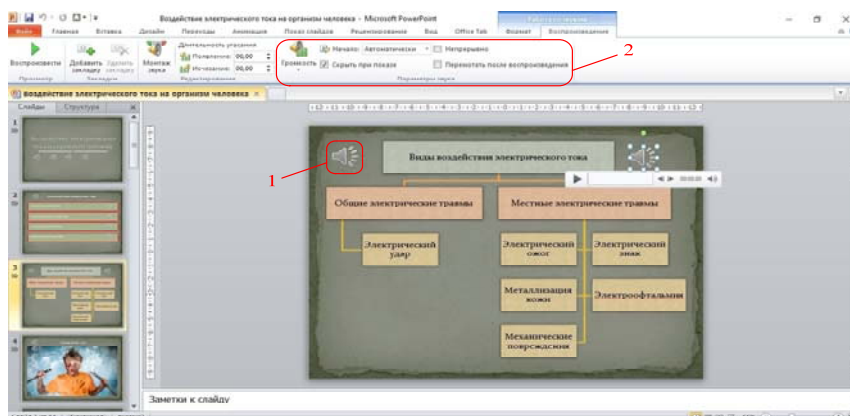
Воздействие электрического тока на организм человека - Microsoft PowerPoint

Файл Главная Вставка Дизайн Переходы Анимация Показ слайдов Рецензирование Вид Office Tab Формат Воспроизведение

Воспроизвести Добавить закладку Удалить закладку Монтаж звука Длительность угасания Появление: 00,00 Исчезание: 00,00 Громкость Начало: Автоматически Непрерывно Скрыть при показе Перемотать после воспроизведения

Просмотр Закладки Редактирование Параметры звука

2

Воздействие электрического тока на организм человека ×

Слайды Структура

1

2

3

4

1

Виды воздействия электрического тока

00:00,00

Общие электрические травмы

Местные электрические травмы

Электрический удар

Электрический ожог

Электрический знак

Металлизация кожи

Электроофтальмия

Механические повреждения

Заметки к слайду